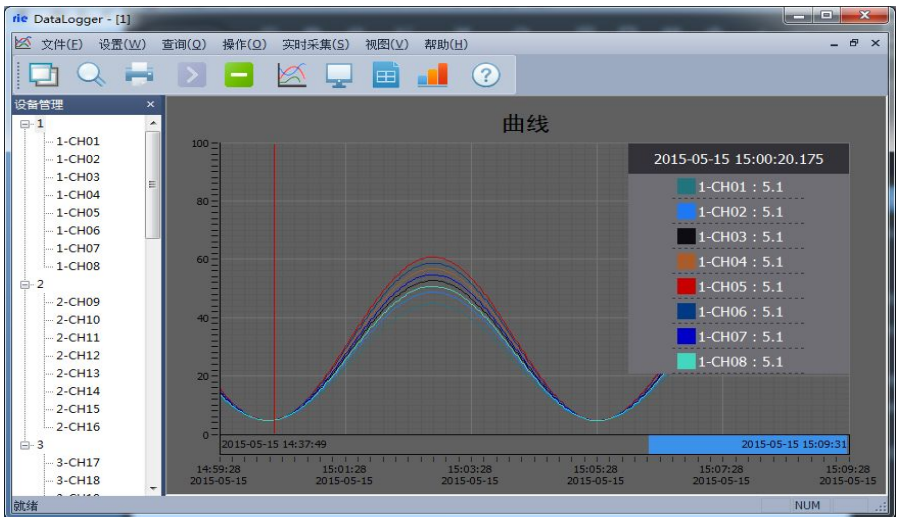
rie DataLogger - [1]

文件(F) 设置(W) 查询(Q) 操作(O) 实时采集(S) 视图(V) 帮助(H)

设备管理

1
1-CH01
1-CH02
1-CH03
1-CH04
1-CH05
1-CH06
1-CH07
1-CH08
2
2-CH09
2-CH10
2-CH11
2-CH12
2-CH13
2-CH14
2-CH15
2-CH16
3
3-CH17
3-CH18

曲线

100
80
60
40
20
0

2015-05-15 15:00:20.175
1-CH01 : 5.1
1-CH02 : 5.1
1-CH03 : 5.1
1-CH04 : 5.1
1-CH05 : 5.1
1-CH06 : 5.1
1-CH07 : 5.1
1-CH08 : 5.1

2015-05-15 14:37:49
2015-05-15 15:09:31

14:59:28 2015-05-15
15:01:28 2015-05-15
15:03:28 2015-05-15
15:05:28 2015-05-15
15:07:28 2015-05-15
15:09:28 2015-05-15

就绪
NUM